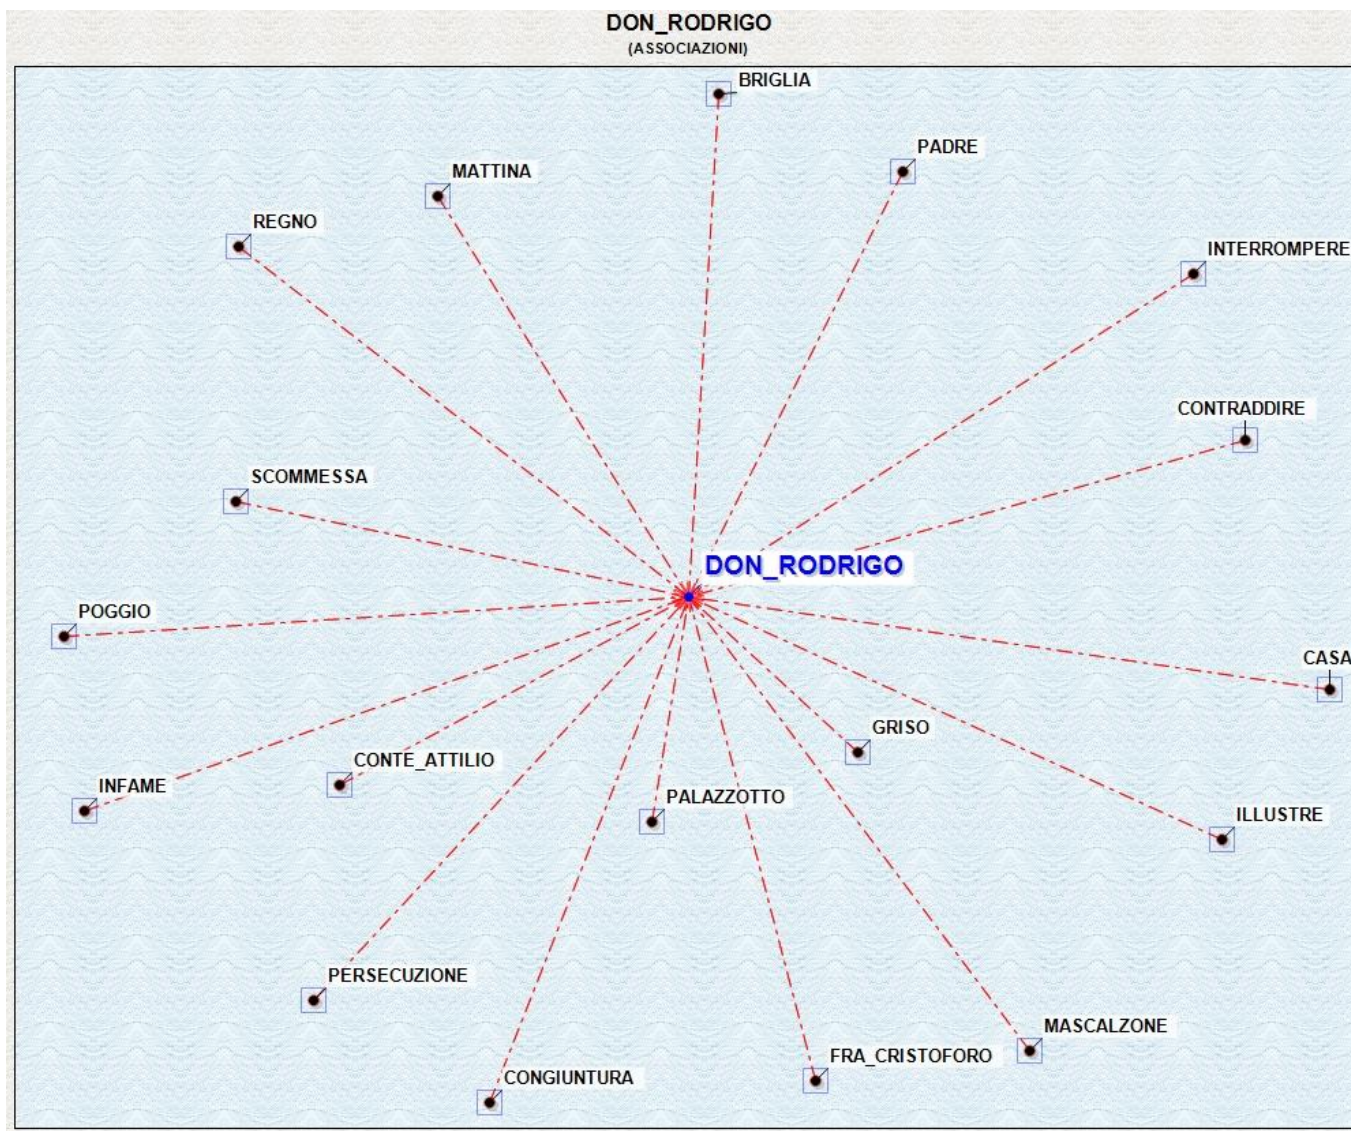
DON_RODRIGO
(ASSOCIAZIONI)

BRIGLIA
PADRE
MATTINA
REGNO
INTERROMPERE
CONTRADDIRE
SCOMMESSA
DON_RODRIGO
POGGIO
CASA
GRISO
CONTE_ATTILIO
INFAME
PALAZZOTTO
ILLUSTRE
PERSECUZIONE
MASCALZONE
FRA_CRISTOFORO
CONGIUNTURA